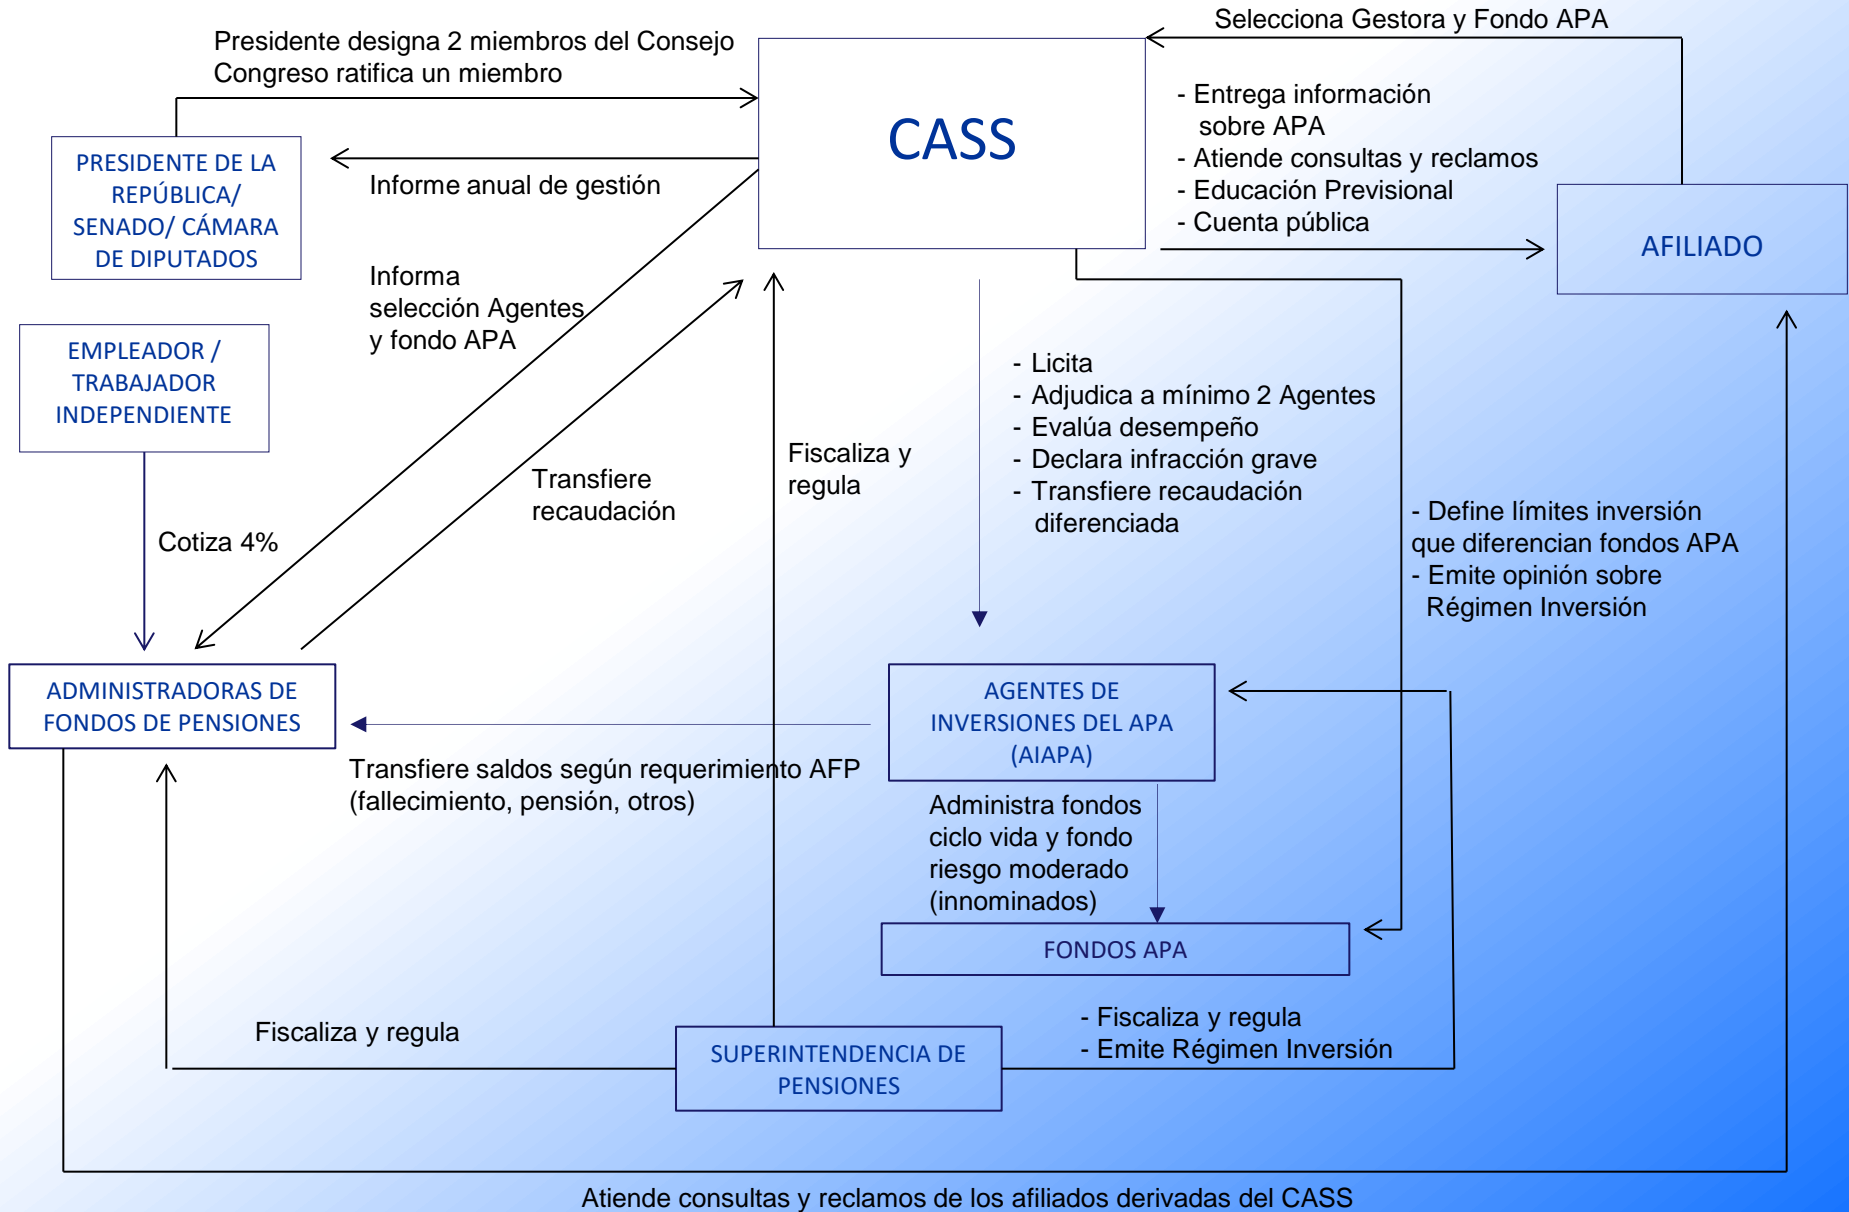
Selecciona Gestora y Fondo APA

Presidente designa 2 miembros del Consejo
Congreso ratifica un miembro

CASS

- Entrega información sobre APA
- Atiende consultas y reclamos
- Educación Previsional
- Cuenta pública

PRESIDENTE DE LA REPÚBLICA/ SENADO/ CÁMARA DE DIPUTADOS

Informe anual de gestión

AFILIADO

Informa selección Agentes y fondo APA

EMPLEADOR / TRABAJADOR INDEPENDIENTE

- Licita
- Adjudica a mínimo 2 Agentes
- Evalúa desempeño
- Declara infracción grave
- Transfiere recaudación diferenciada

Fiscaliza y regula

Transfiere recaudación

Cotiza 4%

- Define límites inversión que diferencian fondos APA
- Emite opinión sobre Régimen Inversión

ADMINISTRADORAS DE FONDOS DE PENSIONES

AGENTES DE INVERSIONES DEL APA (AIAPA)

Transfiere saldos según requerimiento AFP (fallecimiento, pensión, otros)

Administra fondos ciclo vida y fondo riesgo moderado (innominados)

FONDOS APA

Fiscaliza y regula

SUPERINTENDENCIA DE PENSIONES

- Fiscaliza y regula
- Emite Régimen Inversión

Atiende consultas y reclamos de los afiliados derivadas del CASS